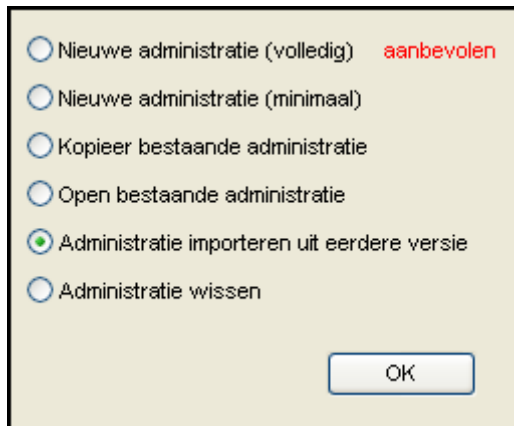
Nieuwe administratie (volledig) aanbevolen

Nieuwe administratie (minimaal)

Kopieer bestaande administratie

Open bestaande administratie

Administratie importeren uit eerdere versie

Administratie wissen

OK